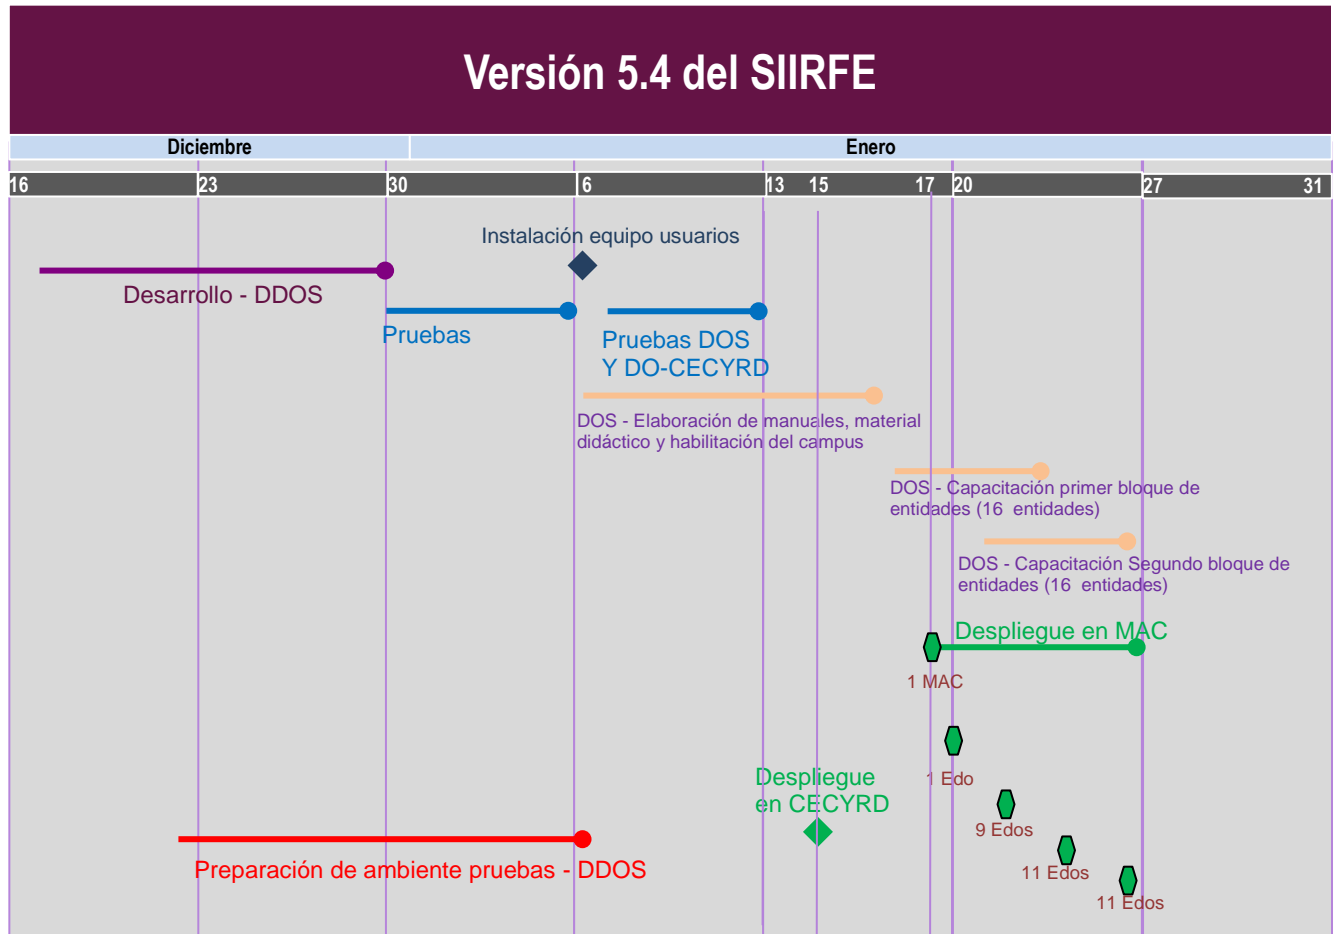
Versión 5.4 del SIIRFE

Diciembre

Enero

16 23 30 6 13 15 17 20 27 31

Instalación equipo usuarios

Desarrollo - DDOS

Pruebas

Pruebas DOS Y DO-CECYRD

DOS - Elaboración de manuales, material didáctico y habilitación del campus

DOS - Capacitación primer bloque de entidades (16 entidades)

DOS - Capacitación Segundo bloque de entidades (16 entidades)

Despliegue en MAC

1 MAC

1 Edo

Despliegue en CECYRD

9 Edos

11 Edos

11 Edos

Preparación de ambiente pruebas - DDOS